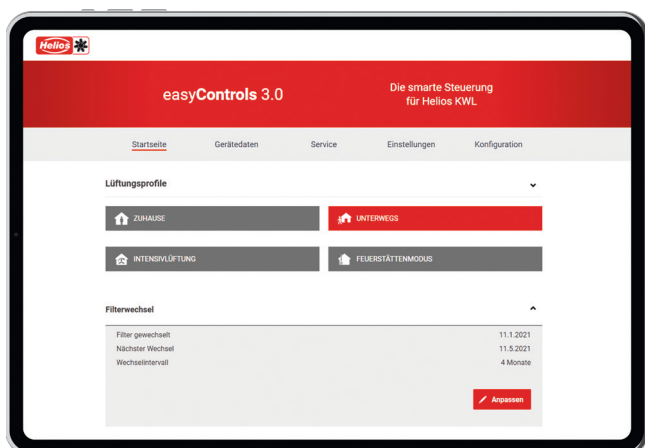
Helios

easyControls 3.0

Die smarte Steuerung für Helios KWL

Startseite Gerätedaten Service Einstellungen Konfiguration

Lüftungsprofile

ZUHAUSE

UNTERWEGS

INTENSIVLÜFTUNG

FEUERSTÄTTENMODUS

Filterwechsel

| | |
|---|---|
| Filter gewechselt | 11.1.2021 |
| Nächster Wechsel | 11.5.2021 |
| Wechselintervall | 4 Monate |

Anpassen